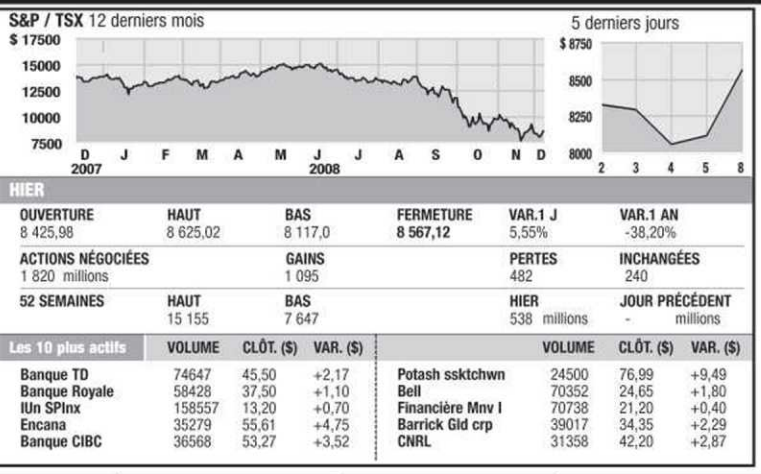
S&P / TSX 12 derniers mois

$ 17500
15000
12500
10000
7500

D 2007 J F M A M J 2008 J A S O N D

5 derniers jours

$ 8750
8500
8250
8000

2 3 4 5 8

HIER

OUVERTURE 8 425,98
HAUT 8 625,02
BAS 8 117,0
FERMETURE 8 567,12
VAR.1 J 5,55%
VAR.1 AN -38,20%

ACTIONS NÉGOCIÉES 1 820 millions
GAINS 1 095
PERTES 482
INCHANGÉES 240

52 SEMAINES
HAUT 15 155
BAS 7 647
HIER 538 millions
JOUR PRÉCÉDENT - millions

| Les 10 plus actifs | VOLUME | CLÔT. ($) | VAR. ($) |
|---|---|---|---|
| Banque TD | 74647 | 45,50 | +2,17 |
| Banque Royale | 58428 | 37,50 | +1,10 |
| IUn SPInx | 158557 | 13,20 | +0,70 |
| Encana | 35279 | 55,61 | +4,75 |
| Banque CIBC | 36568 | 53,27 | +3,52 |

| | VOLUME | CLÔT. ($) | VAR. ($) |
|---|---|---|---|
| Potash ssktchwn | 24500 | 76,99 | +9,49 |
| Bell | 70352 | 24,65 | +1,80 |
| Financière Mnv I | 70738 | 21,20 | +0,40 |
| Barrick Gld crp | 39017 | 34,35 | +2,29 |
| CNRL | 31358 | 42,20 | +2,87 |